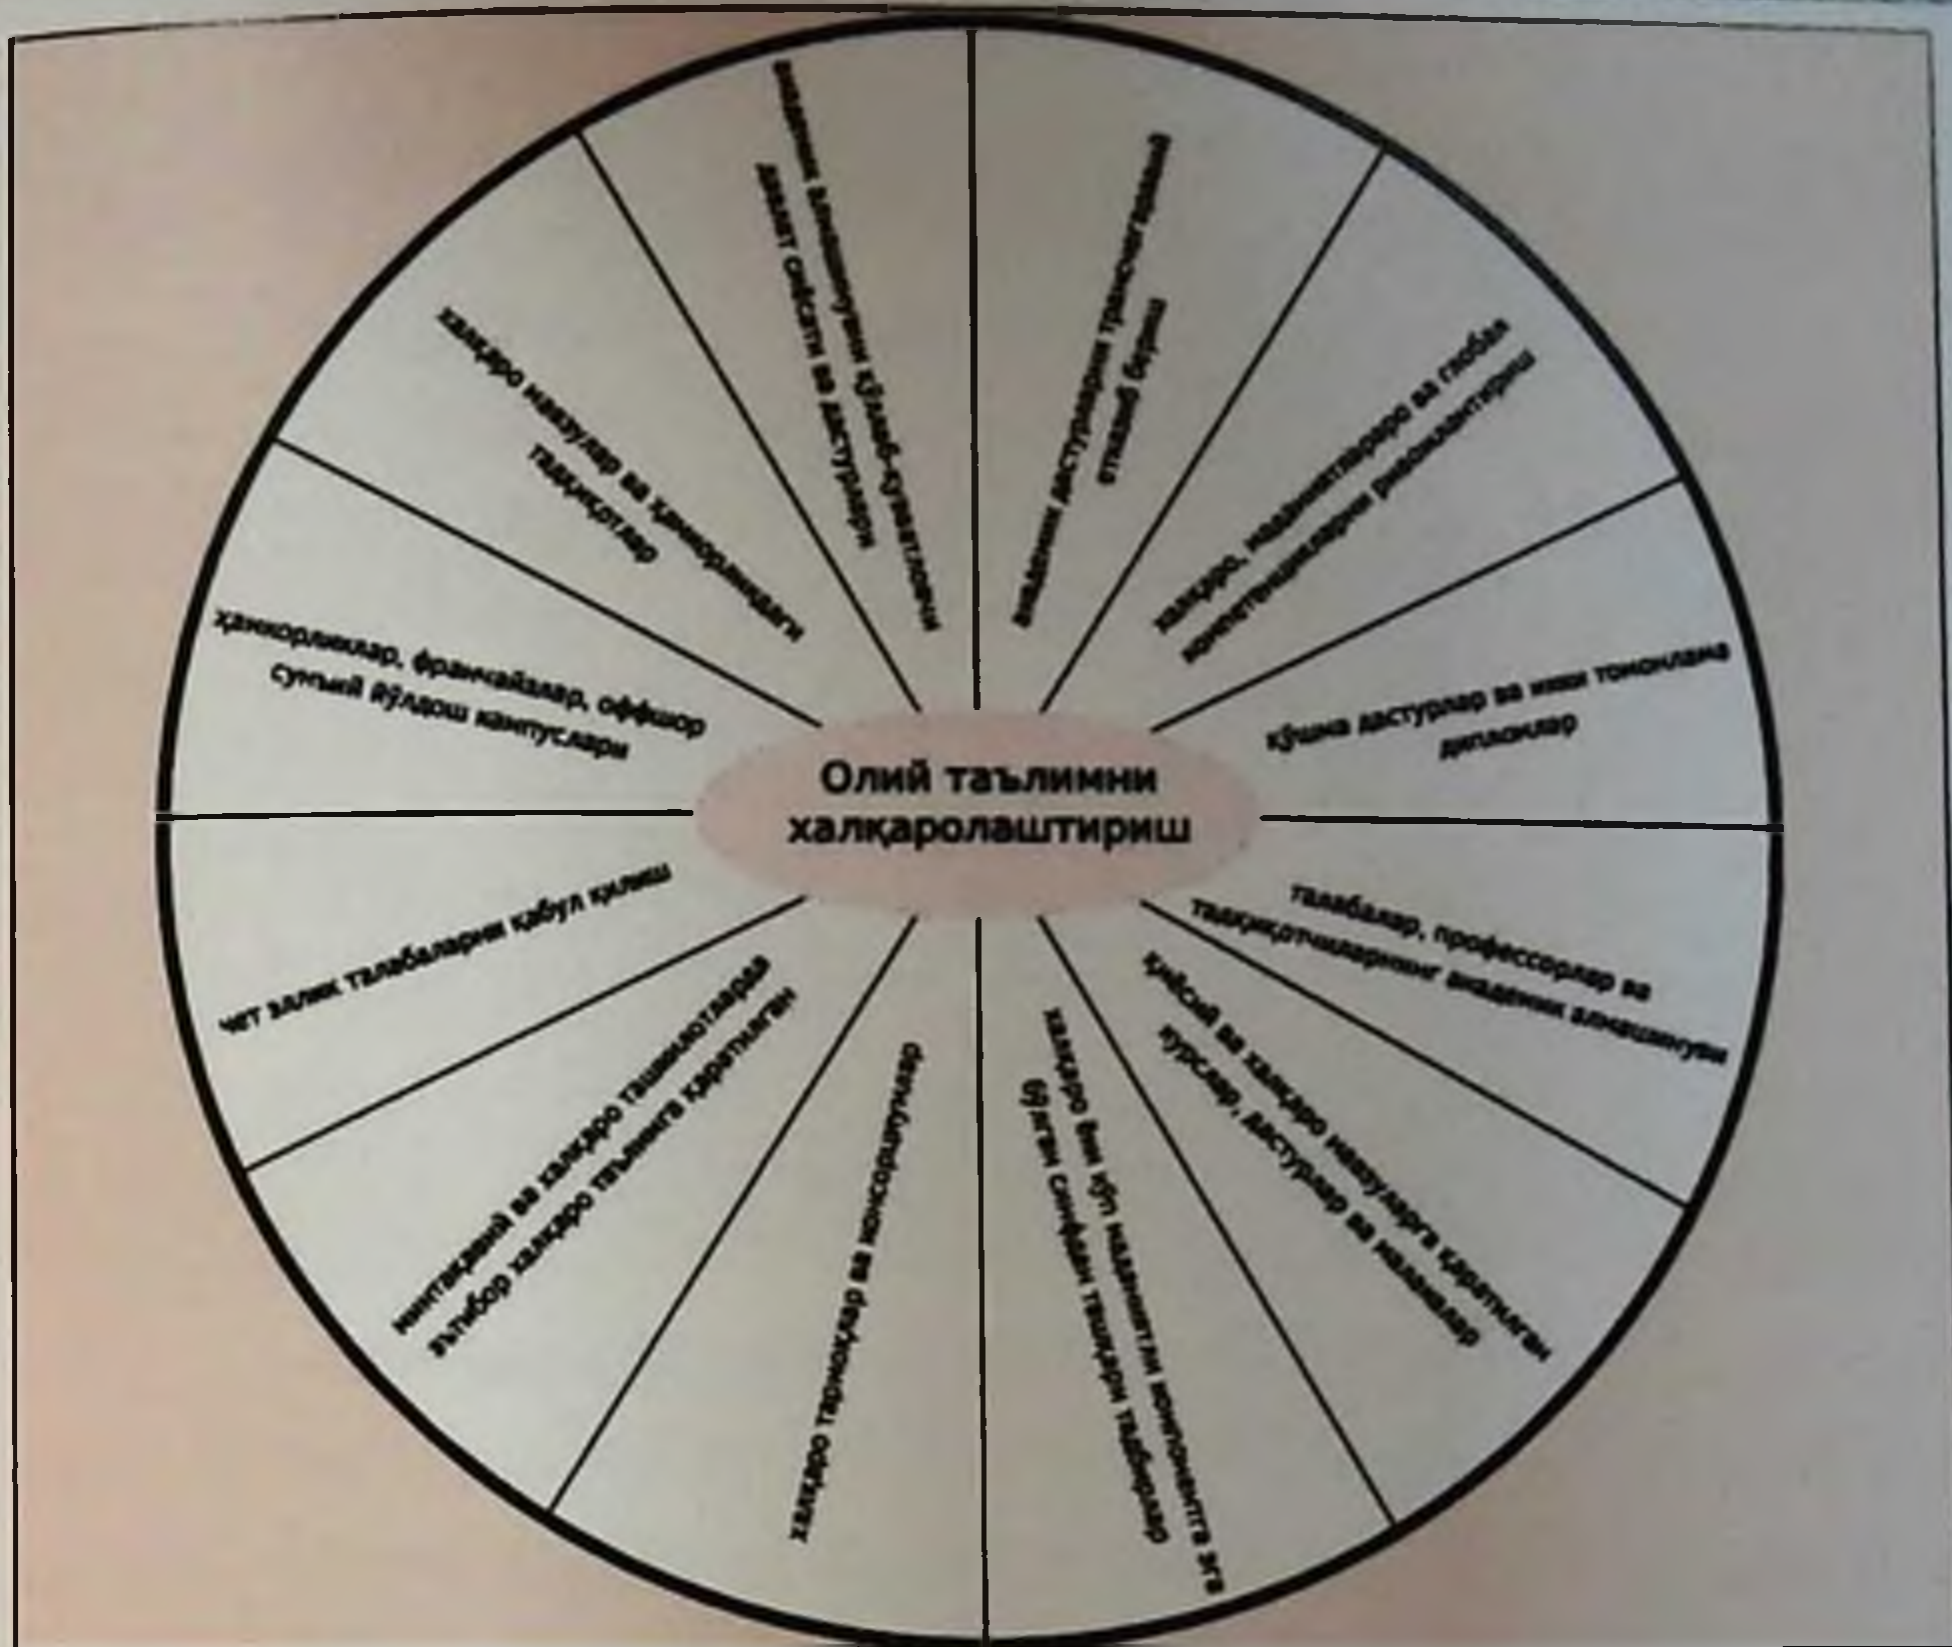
Олий таълимни халқаролаштириш

академик дастурларни трансчегаравий етказиб бериш

халқаро, маданиятлараро ва глобал компетенцияларни ривожлантириш

қўшма дастурлар ва икки томонлама дипломлар

талабалар, профессорлар ва тадқиқотчиларнинг академик алмашинуви

хорижий ва халқаро мавзуларга қаратилган курслар, дастурлар ва малакалар

халқаро ёки кўп маданиятли компонентга эга бўлган синфдан ташқари тадбирлар

халқаро тармоқлар ва консорциумлар

минтақавий ва халқаро ташкилотларда эътибор халқаро таълимга қаратилган

чет эллик талабаларни қабул қилиш

ҳамкорликлар, франчайзлар, оффшор сунъий йўлдош кампуслари

халқаро мавзулар ва ҳамкорликдаги тадқиқотлар

академик алмашинувни қўллаб-қувватловчи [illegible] ва дастурлар